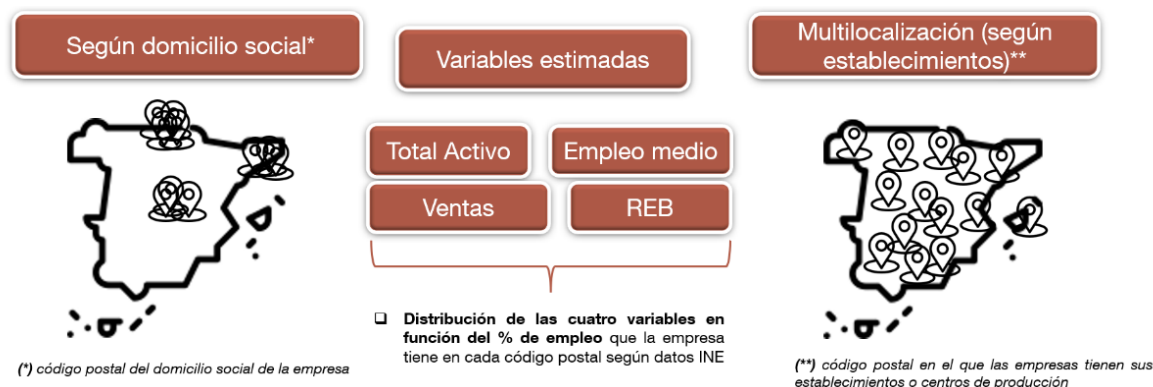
Según domicilio social*

Variables estimadas

Multilocalización (según establecimientos)**

Total Activo

Empleo medio

Ventas

REB

❑ **Distribución de las cuatro variables en función del % de empleo** que la empresa tiene en cada código postal según datos INE

(*) código postal del domicilio social de la empresa

(**) código postal en el que las empresas tienen sus establecimientos o centros de producción